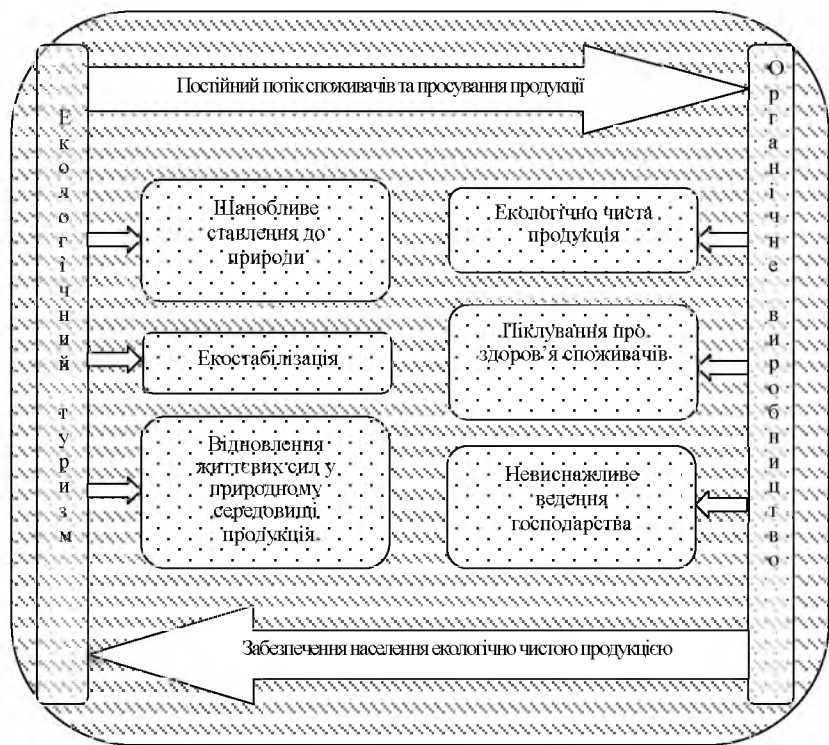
Постійний потік споживачів та просування продукції

Екологічний туризм

Органічне виробництво

Шанобливе ставлення до природи

Екологічно чиста продукція

Екостабілізація

Піклування про здоров'я споживачів

Відновлення життєвих сил у природному середовищі. продукція

Невиснажливе ведення господарства

Забезпечення населення екологічно чистою продукцією